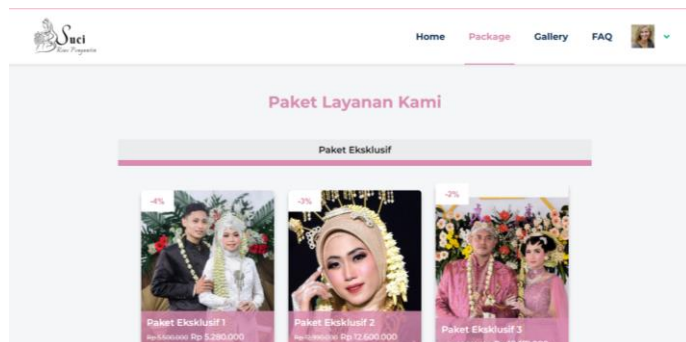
Suci
Rias Pengantin

Home
Package
Gallery
FAQ

Paket Layanan Kami

Paket Eksklusif

-4%
Paket Eksklusif 1
Rp 5.500.000 Rp 5.280.000

-3%
Paket Eksklusif 2
Rp 13.000.000 Rp 12.600.000

-2%
Paket Eksklusif 3
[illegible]